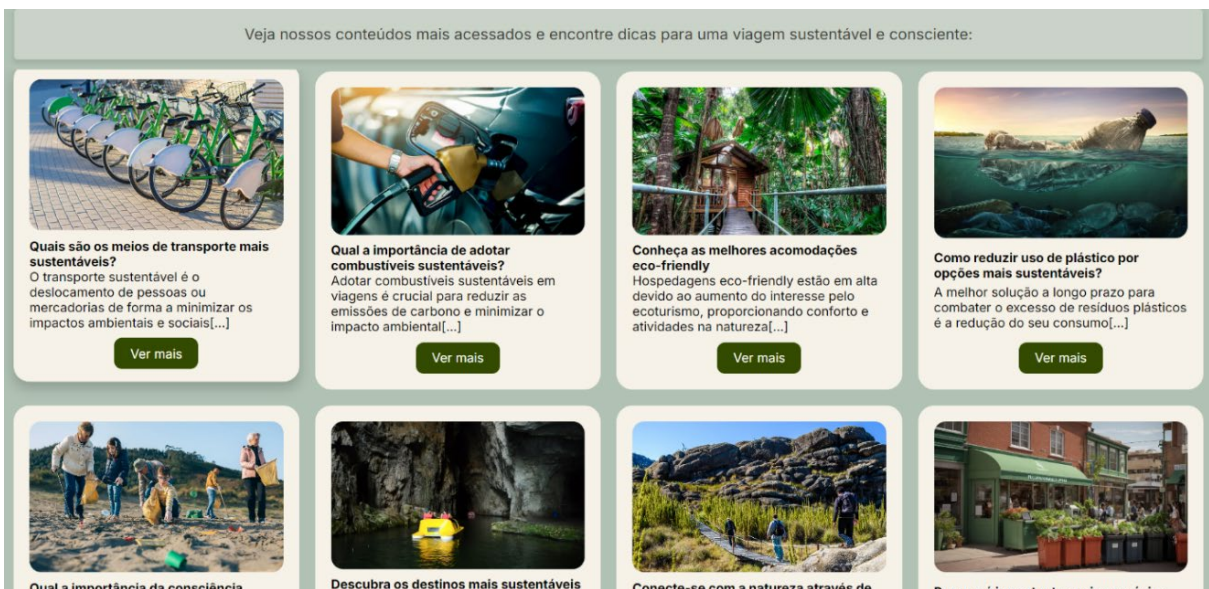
Veja nossos conteúdos mais acessados e encontre dicas para uma viagem sustentável e consciente:

**Quais são os meios de transporte mais sustentáveis?**
O transporte sustentável é o deslocamento de pessoas ou mercadorias de forma a minimizar os impactos ambientais e sociais[...]

Ver mais

**Qual a importância de adotar combustíveis sustentáveis?**
Adotar combustíveis sustentáveis em viagens é crucial para reduzir as emissões de carbono e minimizar o impacto ambiental[...]

Ver mais

**Conheça as melhores acomodações eco-friendly**
Hospedagens eco-friendly estão em alta devido ao aumento do interesse pelo ecoturismo, proporcionando conforto e atividades na natureza[...]

Ver mais

**Como reduzir uso de plástico por opções mais sustentáveis?**
A melhor solução a longo prazo para combater o excesso de resíduos plásticos é a redução do seu consumo[...]

Ver mais

Qual a importância da consciência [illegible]

Descubra os destinos mais sustentáveis

Conecte-se com a natureza através de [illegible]

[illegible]